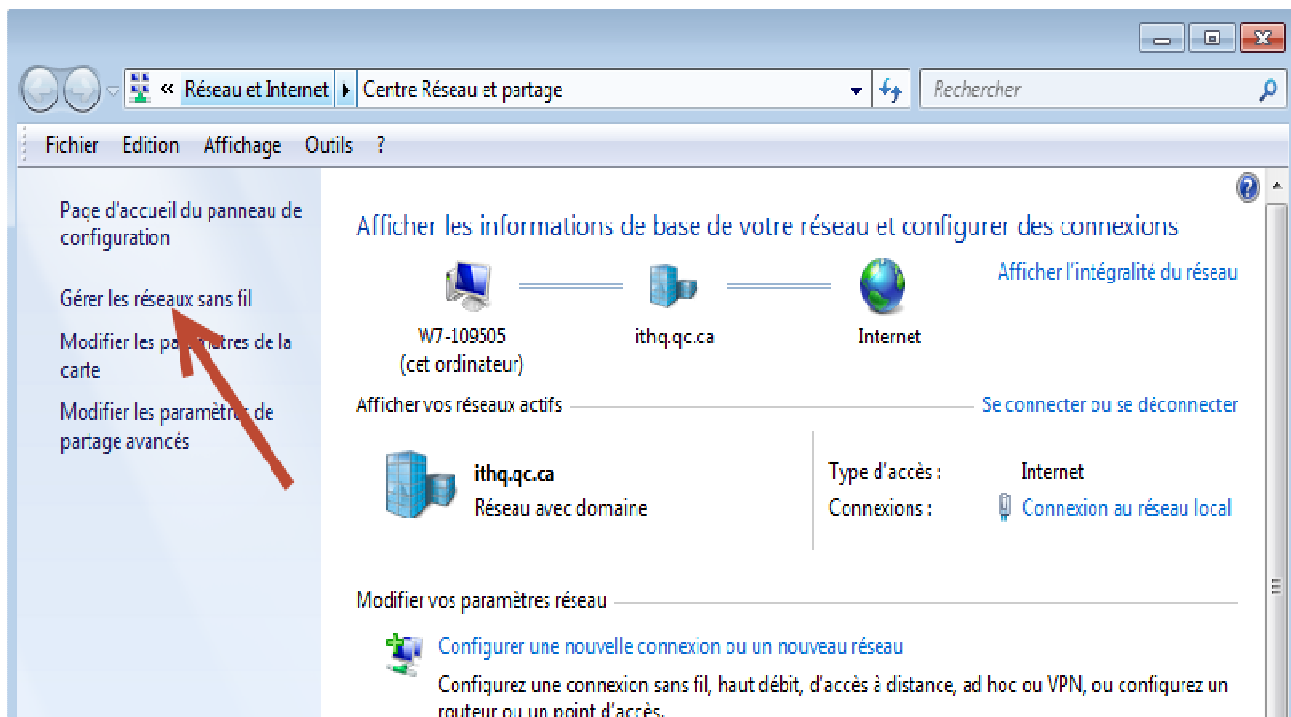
« Réseau et Internet ▸ Centre Réseau et partage

Rechercher

Fichier Edition Affichage Outils ?

Page d'accueil du panneau de configuration

Gérer les réseaux sans fil

Modifier les paramètres de la carte

Modifier les paramètres de partage avancés

Afficher les informations de base de votre réseau et configurer des connexions

W7-109505 (cet ordinateur)

ithq.qc.ca

Internet

Afficher l'intégralité du réseau

Afficher vos réseaux actifs

Se connecter ou se déconnecter

ithq.qc.ca
Réseau avec domaine

Type d'accès : Internet
Connexions : Connexion au réseau local

Modifier vos paramètres réseau

Configurer une nouvelle connexion ou un nouveau réseau

Configurez une connexion sans fil, haut débit, d'accès à distance, ad hoc ou VPN, ou configurez un routeur ou un point d'accès.